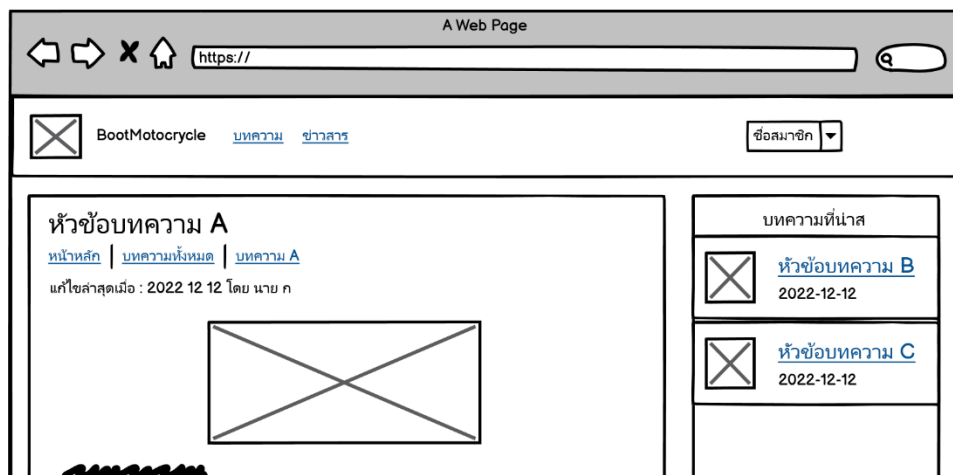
A Web Page

https://

BootMotocrycle บทความ ข่าวสาร

ชื่อสมาชิก

หัวข้อบทความ A

หน้าหลัก | บทความทั้งหมด | บทความ A

แก้ไขล่าสุดเมื่อ : 2022 12 12 โดย นาย ก

บทความที่น่าส

หัวข้อบทความ B
2022-12-12

หัวข้อบทความ C
2022-12-12